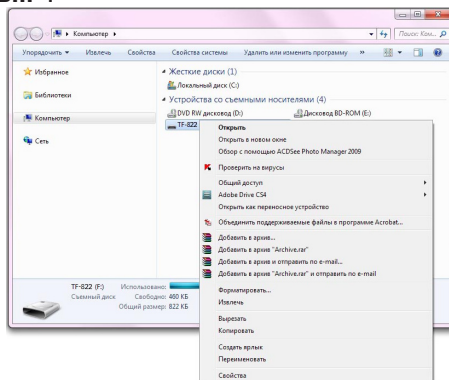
Компьютер ▸
Поиск: Ком...
Упорядочить ▾ Извлечь Свойства Свойства системы Удалить или изменить программу »
Избранное
Библиотеки
Компьютер
Сеть
Жесткие диски (1)
Локальный диск (C:)
Устройства со съемными носителями (4)
DVD RW дисковод (D:)
Дисковод BD-ROM (E:)
TF-822
Открыть
Открыть в новом окне
Обзор с помощью ACDSee Photo Manager 2009
Проверить на вирусы
Общий доступ
Adobe Drive CS4
Открыть как переносное устройство
Объединить поддерживаемые файлы в программе Acrobat...
Добавить в архив...
Добавить в архив "Archive.rar"
Добавить в архив и отправить по e-mail...
Добавить в архив "Archive.rar" и отправить по e-mail
Форматировать...
Извлечь
Вырезать
Копировать
Создать ярлык
Переименовать
Свойства
TF-822 (F:)
Съемный диск
Использовано:
Свободно: 460 КБ
Общий размер: 822 КБ